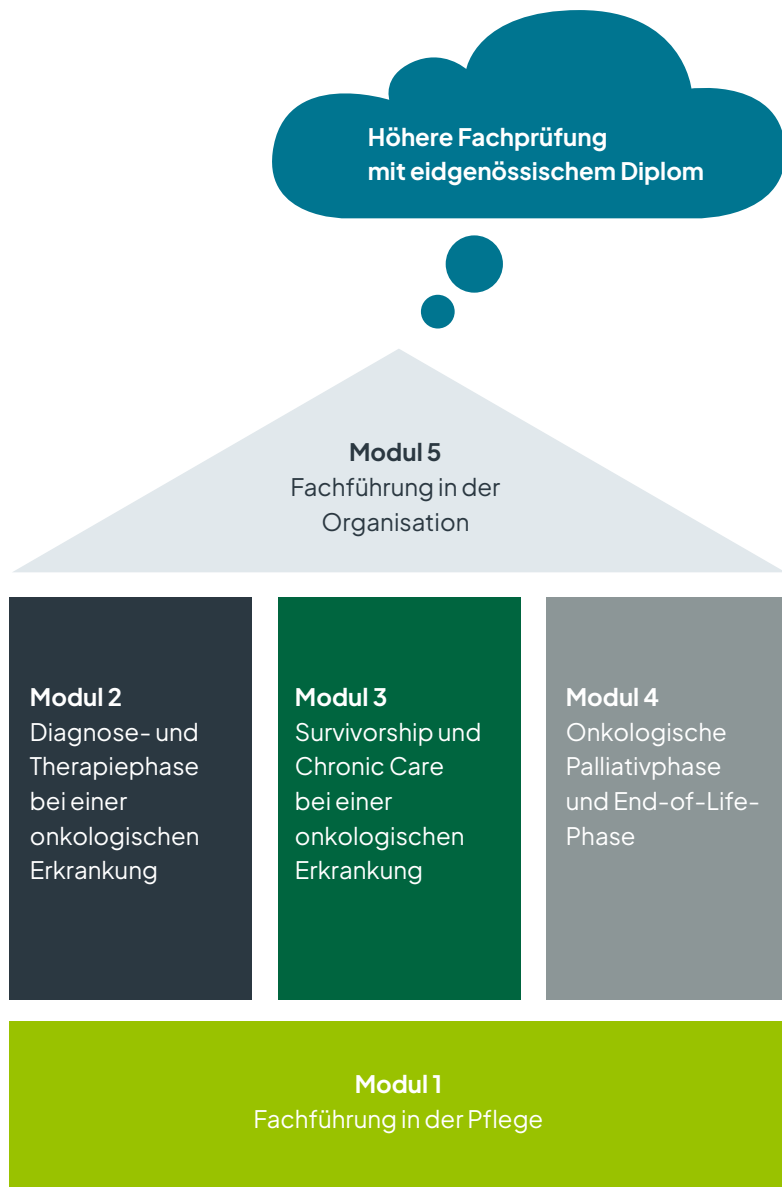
Höhere Fachprüfung
mit eidgenössischem Diplom

Modul 5
Fachführung in der Organisation

Modul 2
Diagnose- und Therapiephase bei einer onkologischen Erkrankung

Modul 3
Survivorship und Chronic Care bei einer onkologischen Erkrankung

Modul 4
Onkologische Palliativphase und End-of-Life-Phase

Modul 1
Fachführung in der Pflege